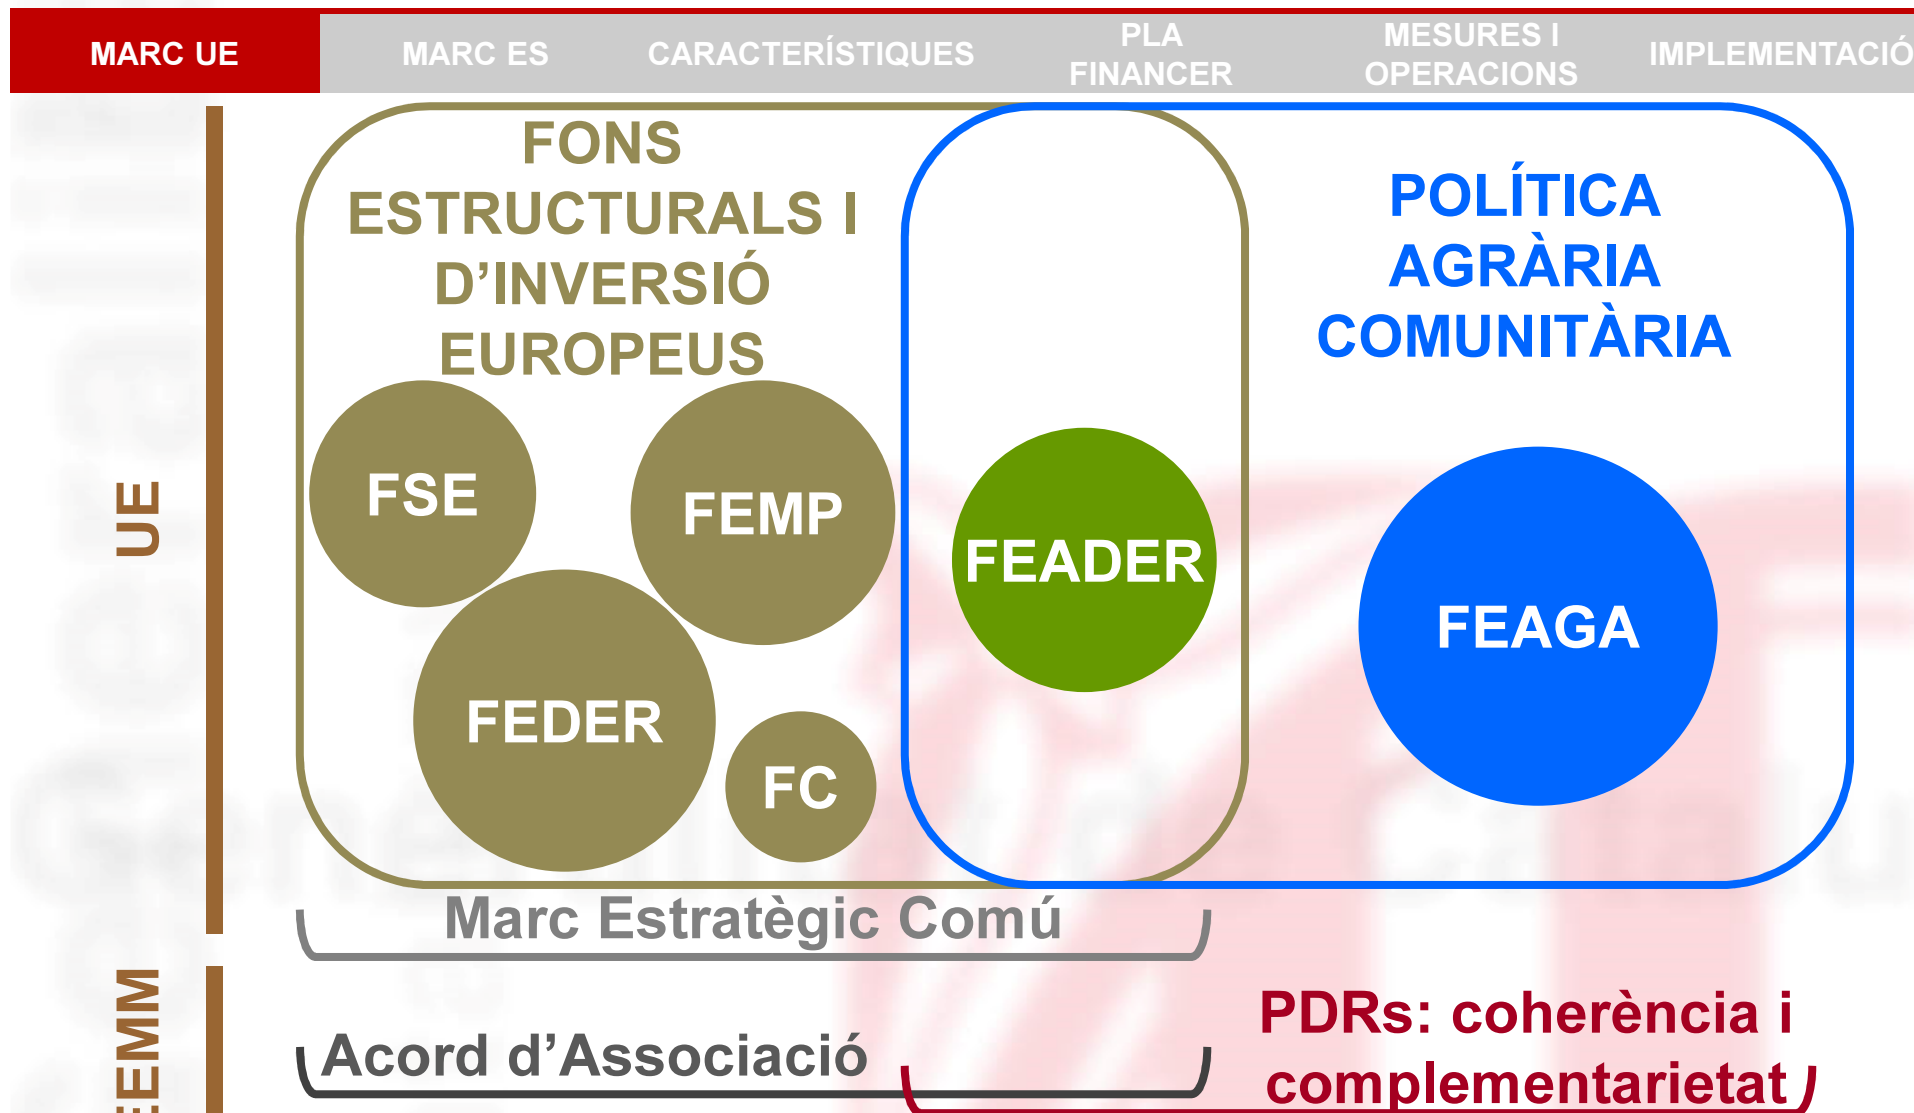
MARC UE | MARC ES | CARACTERÍSTIQUES | PLA FINANCER | MESURES I OPERACIONS | IMPLEMENTACIÓ

UE

FONS ESTRUCTURALS I D'INVERSIÓ EUROPEUS

FSE

FEMP

FEDER

FC

FEADER

POLÍTICA AGRÀRIA COMUNITÀRIA

FEAGA

Marc Estratègic Comú

EEMM

Acord d'Associació

PDRs: coherència i complementarietat